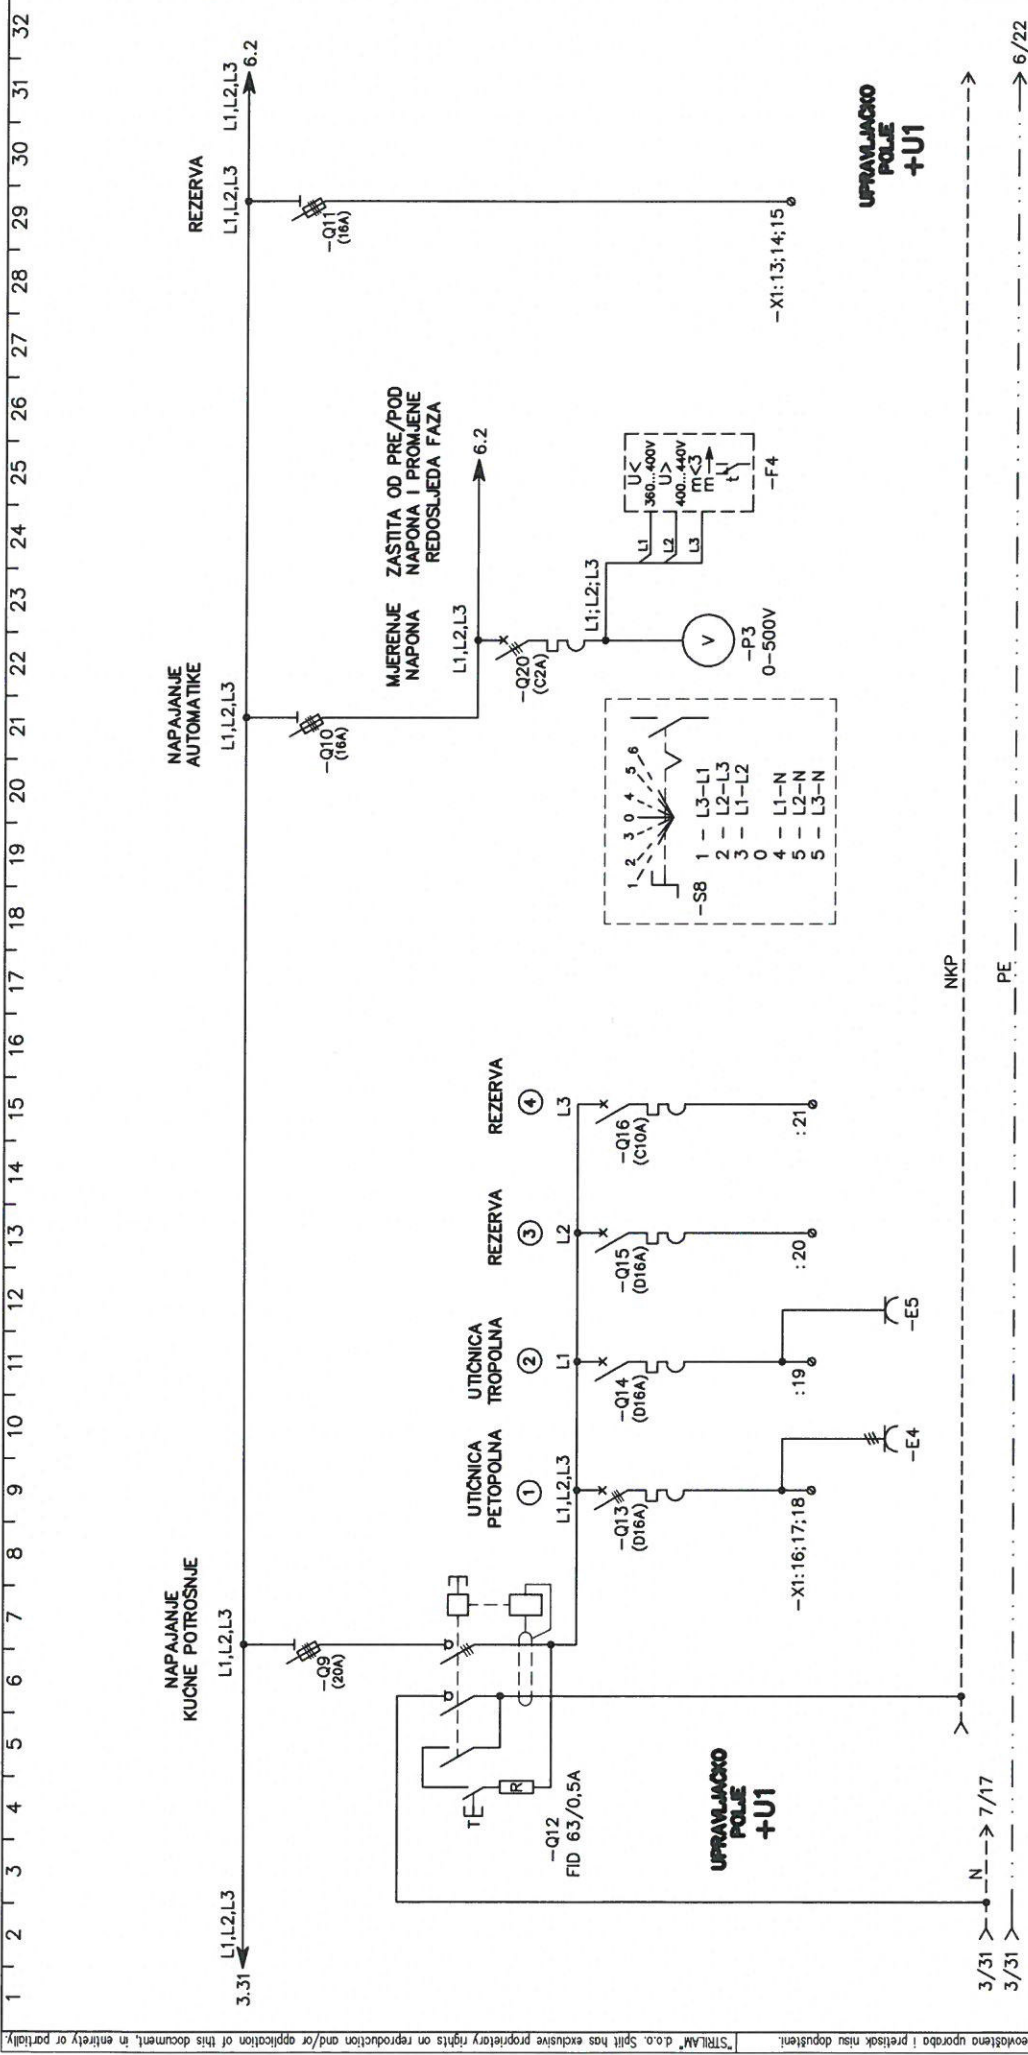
1 2 3 4 5 6 7 8 9 10 11 12 13 14 15 16 17 18 19 20 21 22 23 24 25 26 27 28 29 30 31 32

3.31
L1,L2,L3

NAPAJANJE KUĆNE POTROŠNJE
L1,L2,L3
-Q9 (20A)

T
R
-Q12
FID 63/0,5A

UPRAVLJAČKO POLJE
+U1

N
7/17
3/31
3/31

UTIČNICA PETOPOLNA
1
L1,L2,L3
-Q13 (D16A)
-X1:16;17;18
-E4

UTIČNICA TROPOLNA
2
L1
-Q14 (D16A)
:19
-E5

REZERVA
3
L2
-Q15 (D16A)
:20

REZERVA
4
L3
-Q16 (C10A)
:21

NKP
PE

-S8
1 2 3 0 4 5 6
1 - L3-L1
2 - L2-L3
3 - L1-L2
0
4 - L1-N
5 - L2-N
5 - L3-N

NAPAJANJE AUTOMATIKE
L1,L2,L3
-Q10 (16A)

MJERENJE NAPONA
L1,L2,L3
-Q20 (C2A)
L1;L2;L3
V
-P3
0-500V

ZAŠTITA OD PRE/POD NAPONA I PROMJENE REDOSLJEDA FAZA
6.2
L1 L2 L3
U<
360...400V
U>
400...440V
m<3
t
-F4

REZERVA
L1,L2,L3
-Q11 (16A)
-X1:13;14;15

L1,L2,L3
6.2

UPRAVLJAČKO POLJE
+U1

6/22

"STRILAM" d.o.o. Split has exclusive proprietary rights on reproduction and/or application of this document, in entirety or partially.
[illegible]ovlaštena uporaba i pretisak nisu dopušteni.